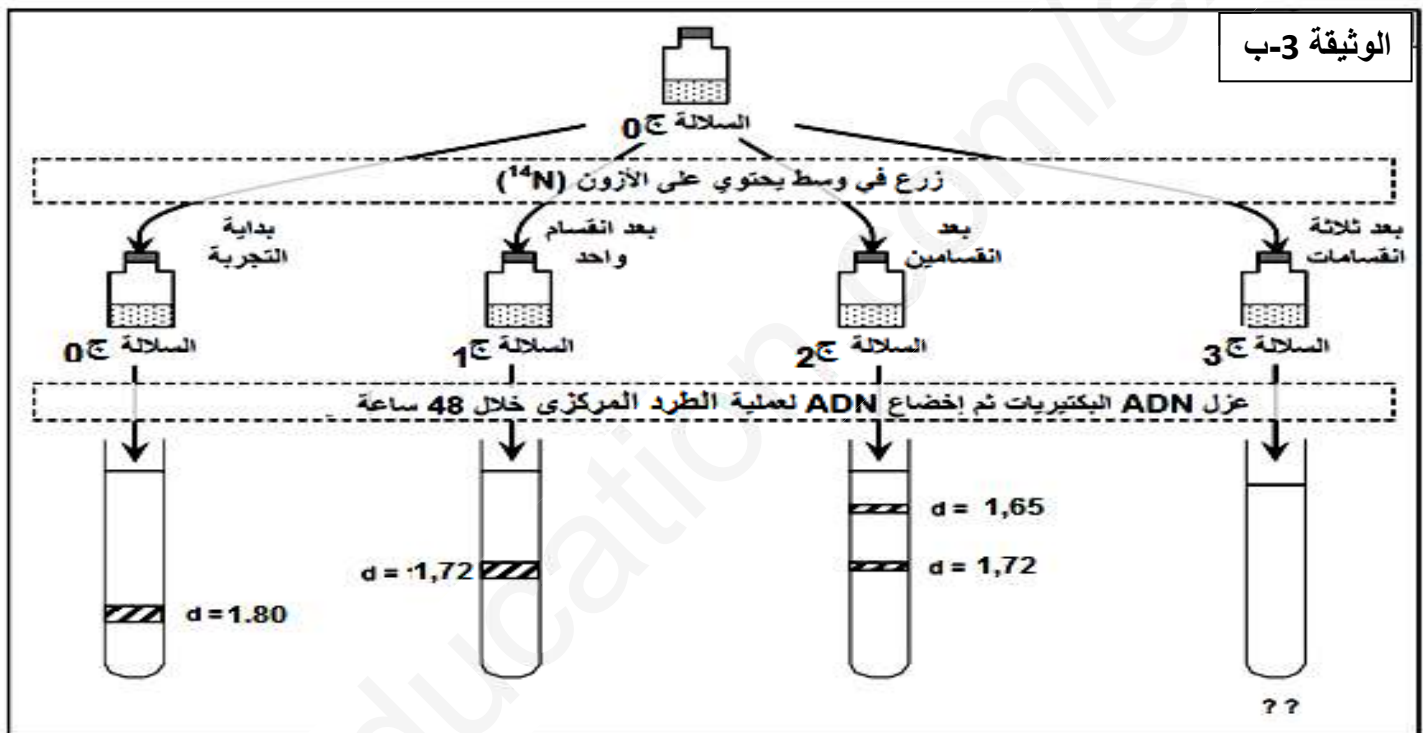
الوثيقة 3-ب

السلالة ج0

زرع في وسط يحتوي على الأزوت ($^{14}N$)

بداية التجربة

بعد انقسام واحد

بعد انقسامين

بعد ثلاثة انقسامات

السلالة ج0

السلالة ج1

السلالة ج2

السلالة ج3

عزل ADN البكتيريات ثم إخضاع ADN لعملية الطرد المركزي خلال 48 ساعة

d = 1.80

d = 1,72

d = 1,65

d = 1,72

??